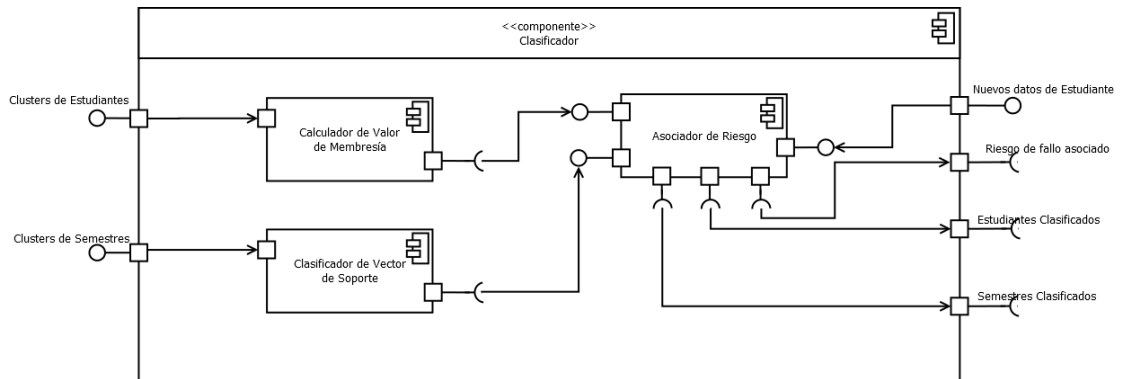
<<componente>>
Clasificador

Clusters de Estudiantes

Calculador de Valor de Membresía

Asociador de Riesgo

Nuevos datos de Estudiante

Riesgo de fallo asociado

Estudiantes Clasificados

Clusters de Semestres

Clasificador de Vector de Soporte

Semestres Clasificados